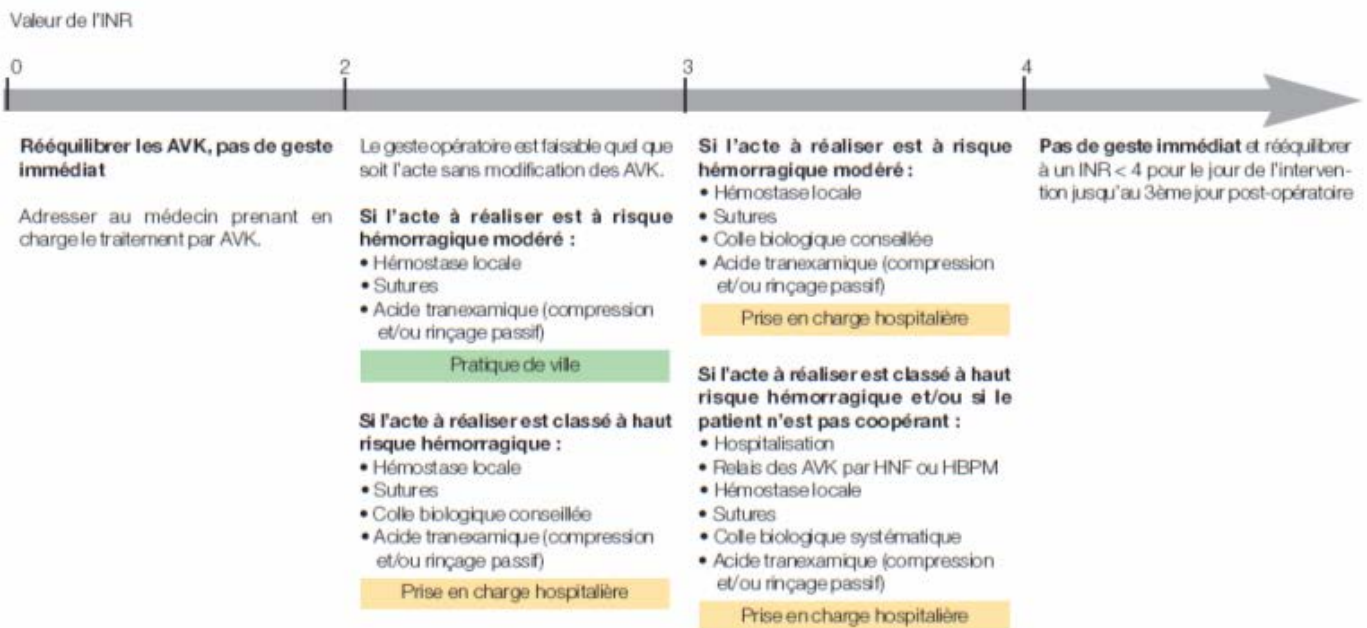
Valeur de l'INR

0

2

3

4

**Rééquilibrer les AVK, pas de geste immédiat**

Adresser au médecin prenant en charge le traitement par AVK.

Le geste opératoire est faisable quel que soit l'acte sans modification des AVK.

**Si l'acte à réaliser est à risque hémorragique modéré :**
• Hémostase locale
• Sutures
• Acide tranexamique (compression et/ou rinçage passif)

Pratique de ville

**Si l'acte à réaliser est classé à haut risque hémorragique :**
• Hémostase locale
• Sutures
• Colle biologique conseillée
• Acide tranexamique (compression et/ou rinçage passif)

Prise en charge hospitalière

**Si l'acte à réaliser est à risque hémorragique modéré :**
• Hémostase locale
• Sutures
• Colle biologique conseillée
• Acide tranexamique (compression et/ou rinçage passif)

Prise en charge hospitalière

**Si l'acte à réaliser est classé à haut risque hémorragique et/ou si le patient n'est pas coopérant :**
• Hospitalisation
• Relais des AVK par HNF ou HBPM
• Hémostase locale
• Sutures
• Colle biologique systématique
• Acide tranexamique (compression et/ou rinçage passif)

Prise en charge hospitalière

**Pas de geste immédiat** et rééquilibrer à un INR < 4 pour le jour de l'intervention jusqu'au 3ème jour post-opératoire